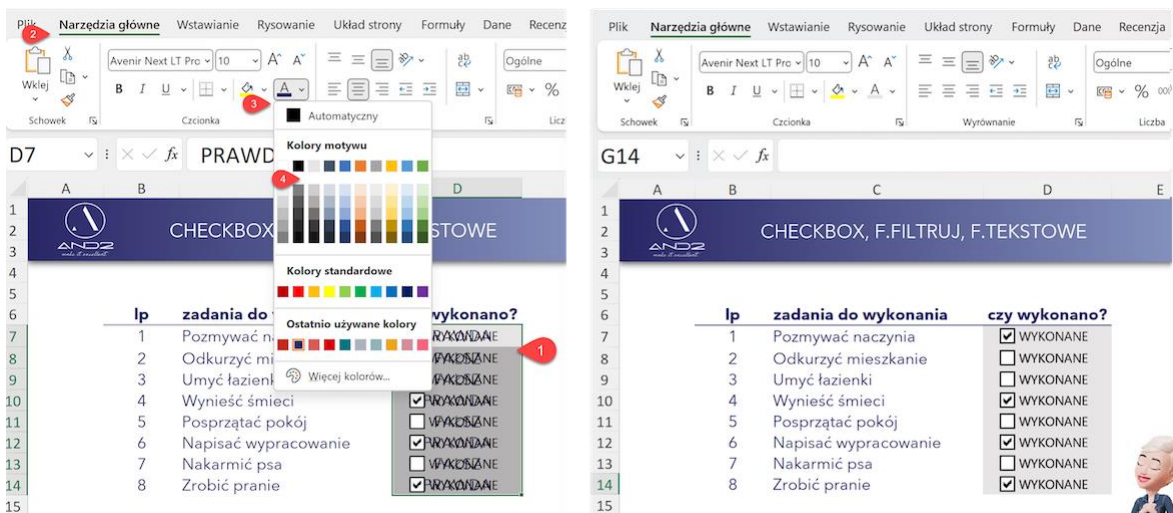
Plik Narzędzia główne Wstawianie Rysowanie Układ strony Formuły Dane Recenz

2

Wklej

Avenir Next LT Pro 10 A A

B I U

3

Schowek Czcionka

Automatyczny

Kolory motywu

4

Kolory standardowe

Ostatnio używane kolory

Więcej kolorów...

Ogólne

%

Licz

D7 fx PRAWD

| | A | B | C | D |
|---|---|---|---|---|
| 1 | | | | |
| 2 | AND2 | CHECKBOX | | STOWE |
| 3 | | | | |
| 4 | | | | |
| 5 | | | | |
| 6 | | lp | zadania do | wykonano? |
| 7 | | 1 | Pozmywać na | PRAWDA WYKONANE |
| 8 | | 2 | Odkurzyć mi | FAŁSZ WYKONANE |
| 9 | | 3 | Umyć łazienk | FAŁSZ WYKONANE |
| 10 | | 4 | Wynieść śmieci | PRAWDA WYKONANE |
| 11 | | 5 | Posprzątać pokój | FAŁSZ WYKONANE |
| 12 | | 6 | Napisać wypracowanie | PRAWDA WYKONANE |
| 13 | | 7 | Nakarmić psa | FAŁSZ WYKONANE |
| 14 | | 8 | Zrobić pranie | PRAWDA WYKONANE |
| 15 | | | | |

1

Plik Narzędzia główne Wstawianie Rysowanie Układ strony Formuły Dane Recenzja

Wklej

Avenir Next LT Pro 10 A A

B I U

Schowek Czcionka Wyrównanie

Ogólne

%

Liczba

G14 fx

| | A | B | C | D | E |
|---|---|---|---|---|---|
| 1 | | | | | |
| 2 | AND2 make it excellent | | CHECKBOX, F.FILTRUJ, F.TEKSTOWE | | |
| 3 | | | | | |
| 4 | | | | | |
| 5 | | | | | |
| 6 | | lp | zadania do wykonania | czy wykonano? | |
| 7 | | 1 | Pozmywać naczynia | WYKONANE | |
| 8 | | 2 | Odkurzyć mieszkanie | WYKONANE | |
| 9 | | 3 | Umyć łazienki | WYKONANE | |
| 10 | | 4 | Wynieść śmieci | WYKONANE | |
| 11 | | 5 | Posprzątać pokój | WYKONANE | |
| 12 | | 6 | Napisać wypracowanie | WYKONANE | |
| 13 | | 7 | Nakarmić psa | WYKONANE | |
| 14 | | 8 | Zrobić pranie | WYKONANE | |
| 15 | | | | | |